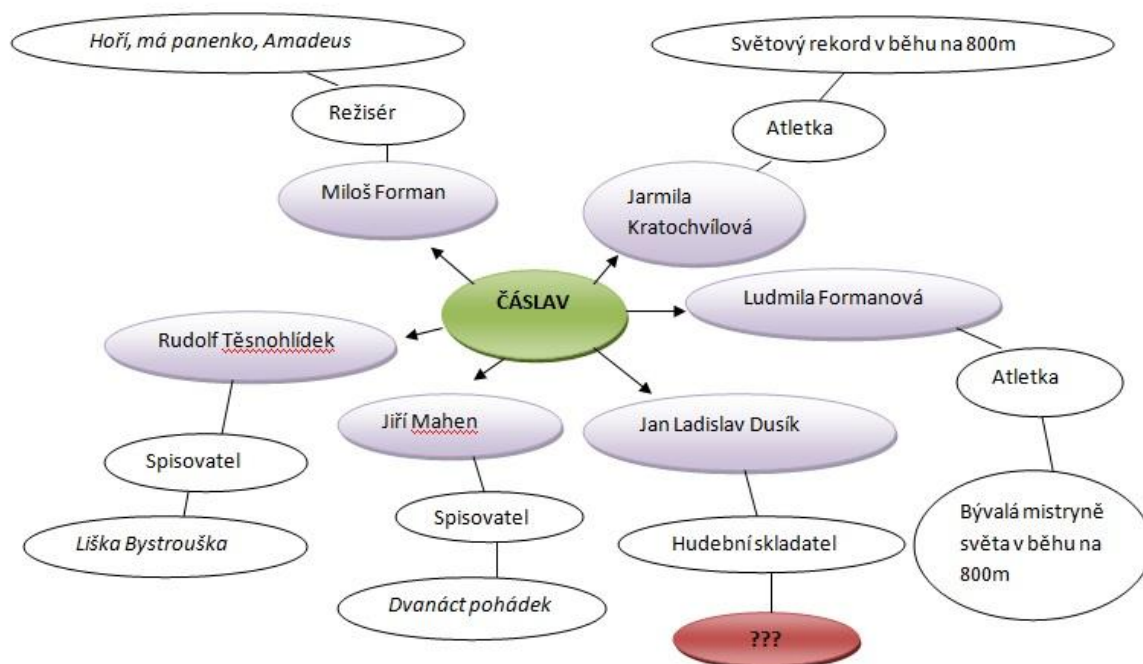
Hoří, má panenko, Amadeus

Režisér

Miloš Forman

Světový rekord v běhu na 800m

Atletka

Jarmila Kratochvílová

ČÁSLAV

Ludmila Formanová

Atletka

Bývalá mistryně světa v běhu na 800m

Rudolf Těsnohlídek

Spisovatel

Liška Bystrouška

Jiří Mahen

Spisovatel

Dvanáct pohádek

Jan Ladislav Dusík

Hudební skladatel

???